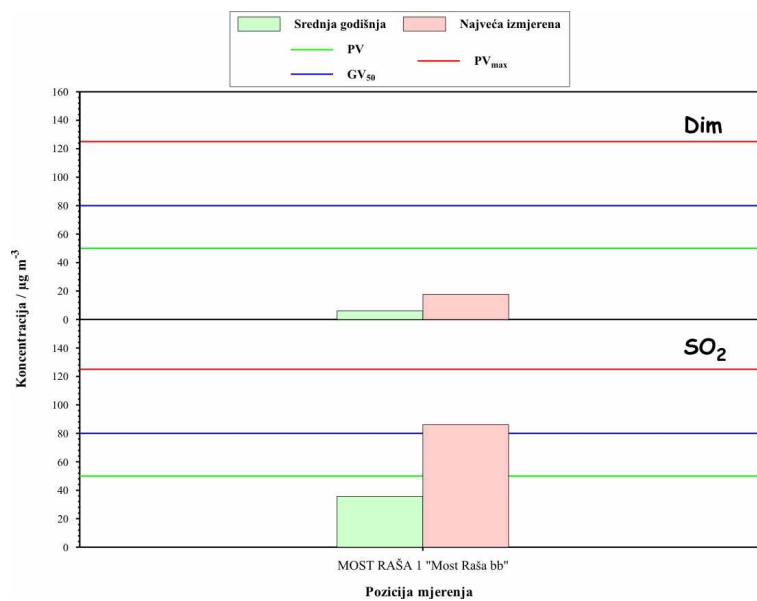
Srednja godišnja
Najveća izmjerena
PV
GV$_{50}$
PV$_{max}$

Koncentracija / μg m$^{-3}$

160
140
120
100
80
60
40
20
0

Dim

140
120
100
80
60
40
20
0

SO$_2$

MOST RAŠA 1 "Most Raša bb"

Pozicija mjerenja